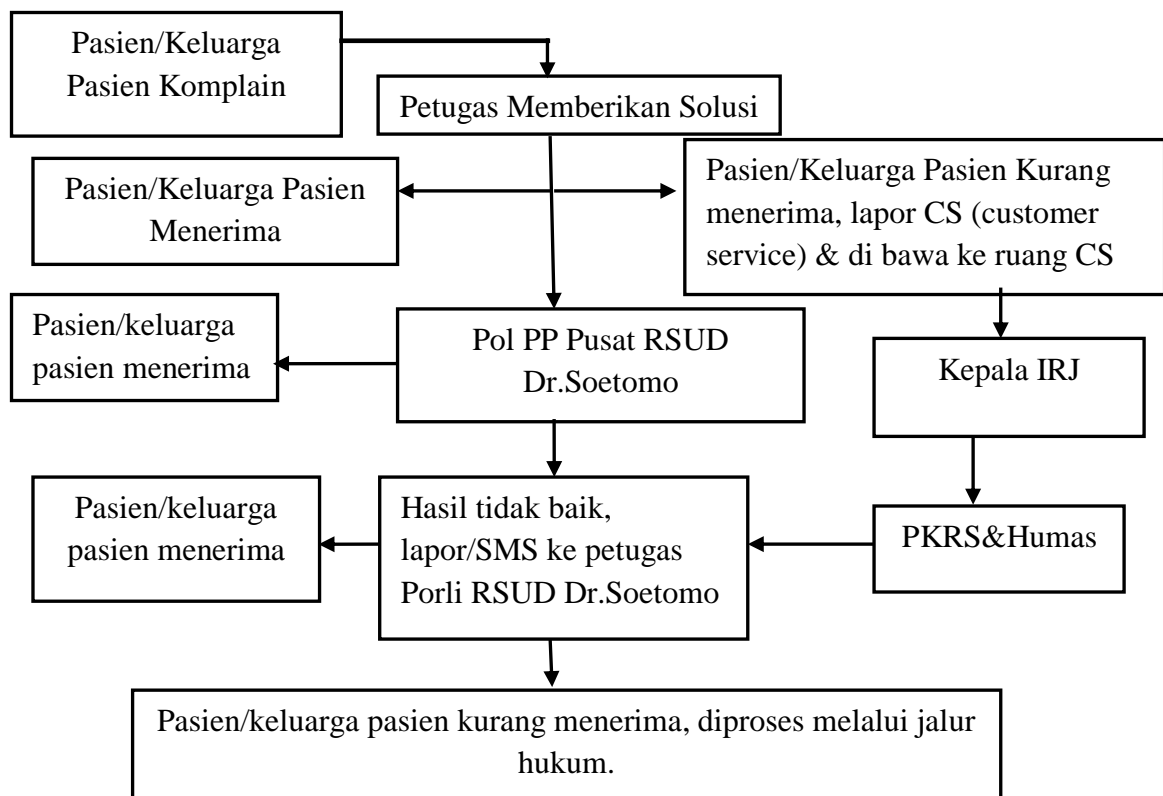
Pasien/Keluarga Pasien Komplain

Petugas Memberikan Solusi

Pasien/Keluarga Pasien Menerima

Pasien/Keluarga Pasien Kurang menerima, lapor CS (customer service) & di bawa ke ruang CS

Pasien/keluarga pasien menerima

Pol PP Pusat RSUD Dr.Soetomo

Kepala IRJ

Pasien/keluarga pasien menerima

Hasil tidak baik, lapor/SMS ke petugas Porli RSUD Dr.Soetomo

PKRS&Humas

Pasien/keluarga pasien kurang menerima, diproses melalui jalur hukum.